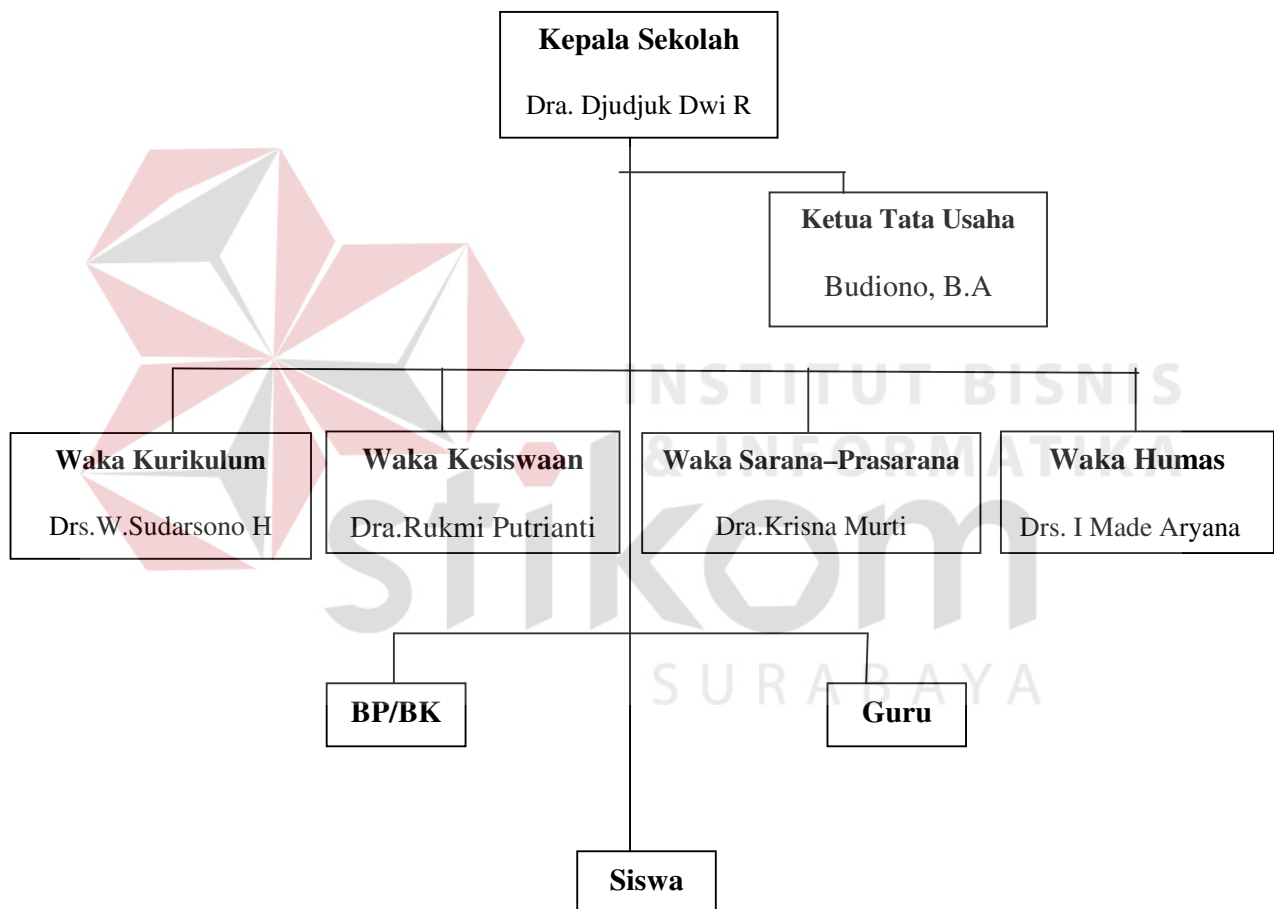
Kepala Sekolah
Dra. Djudjuk Dwi R

Ketua Tata Usaha
Budiono, B.A

INSTITUT BISNIS & INFORMATIKA

Waka Kurikulum
Drs.W.Sudarsono H

Waka Kesiswaan
Dra.Rukmi Putrianti

Waka Sarana–Prasarana
Dra.Krisna Murti

Waka Humas
Drs. I Made Aryana

stikom
SURABAYA

BP/BK

Guru

Siswa